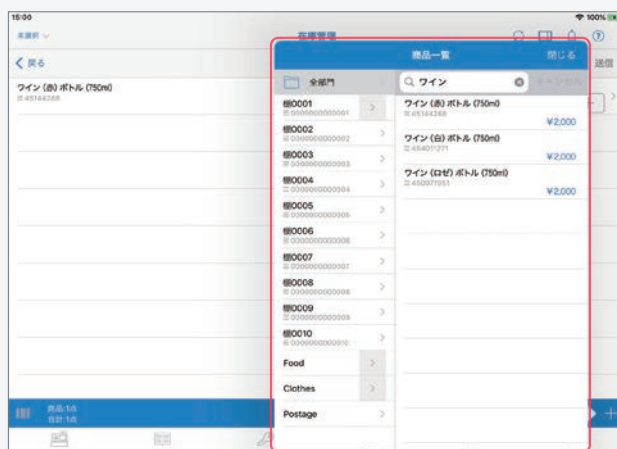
15:00

100%

未選択

在庫管理

? 

< 戻る

送信

ワイン (赤) ボトル (750ml)

45144268

商品一覧

閉じる

全部門

Q ワイン

キャンセル

棚0001

0000000000001

棚0002

0000000000002

棚0003

0000000000003

棚0004

0000000000004

棚0005

0000000000005

棚0006

0000000000006

棚0007

0000000000007

棚0008

0000000000008

棚0009

0000000000009

棚0010

0000000000010

Food

Clothes

Postage

ワイン (赤) ボトル (750ml)

45144268

¥2,000

ワイン (白) ボトル (750ml)

454011271

¥2,000

ワイン (ロゼ) ボトル (750ml)

450971051

¥2,000

商品:1点

合計:1点